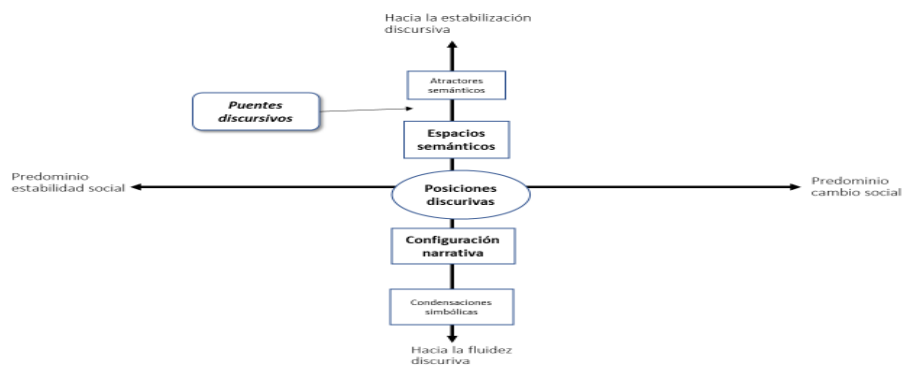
Hacia la estabilización discursiva

Atractores semánticos

Puentes discursivos

Espacios semánticos

Predominio estabilidad social

Posiciones discurivas

Predominio cambio social

Configuración narrativa

Condensaciones simbólicas

Hacia la fluidez discuriva